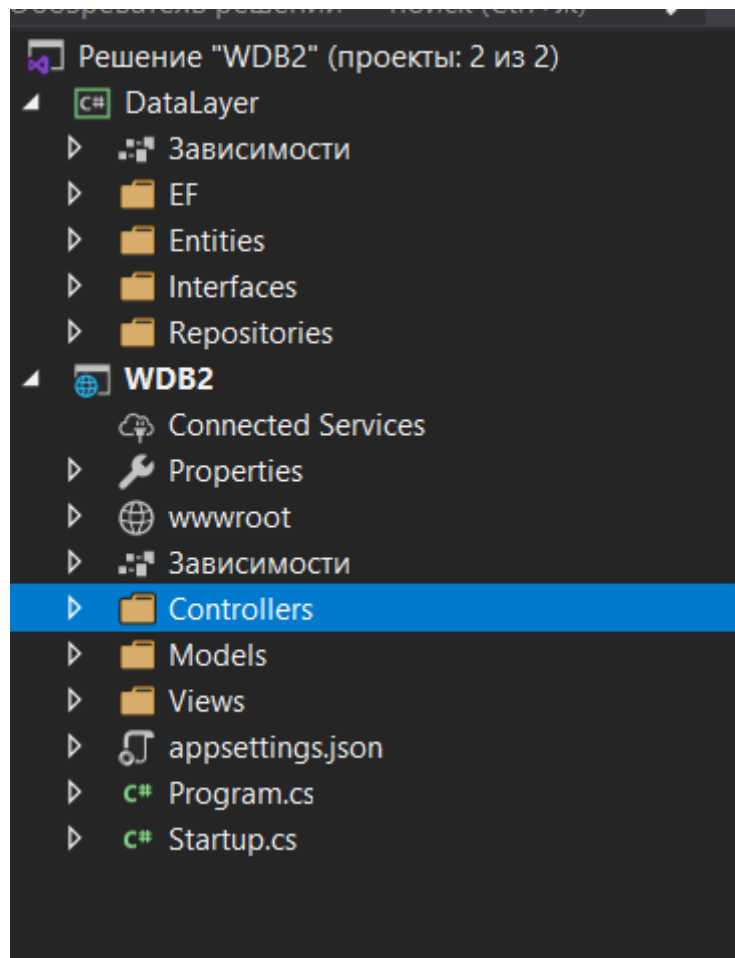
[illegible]

Решение "WDB2" (проекты: 2 из 2)
DataLayer
Зависимости
EF
Entities
Interfaces
Repositories
WDB2
Connected Services
Properties
wwwroot
Зависимости
Controllers
Models
Views
appsettings.json
Program.cs
Startup.cs